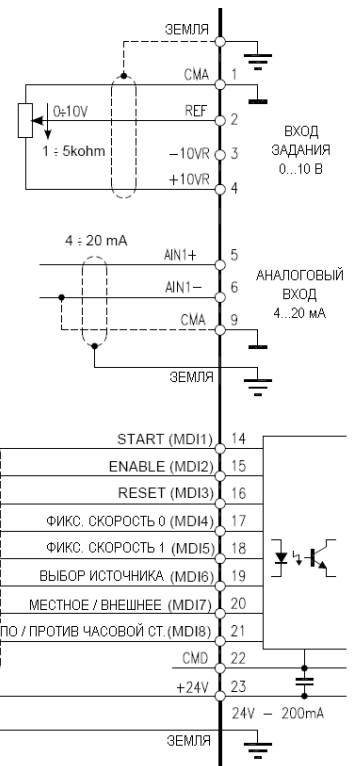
ЗЕМЛЯ

CMA 1

0÷10V

REF 2

1 ÷ 5kohm

−10VR 3

+10VR 4

ВХОД ЗАДАНИЯ 0...10 В

4 ÷ 20 mA

AIN1+ 5

AIN1− 6

CMA 9

АНАЛОГОВЫЙ ВХОД 4...20 мА

ЗЕМЛЯ

START (MDI1) 14

ENABLE (MDI2) 15

RESET (MDI3) 16

ФИКС. СКОРОСТЬ 0 (MDI4) 17

ФИКС. СКОРОСТЬ 1 (MDI5) 18

ВЫБОР ИСТОЧНИКА (MDI6) 19

МЕСТНОЕ / ВНЕШНЕЕ (MDI7) 20

ПО / ПРОТИВ ЧАСОВОЙ СТ.(MDI8) 21

CMD 22

+24V 23

24V − 200mA

ЗЕМЛЯ